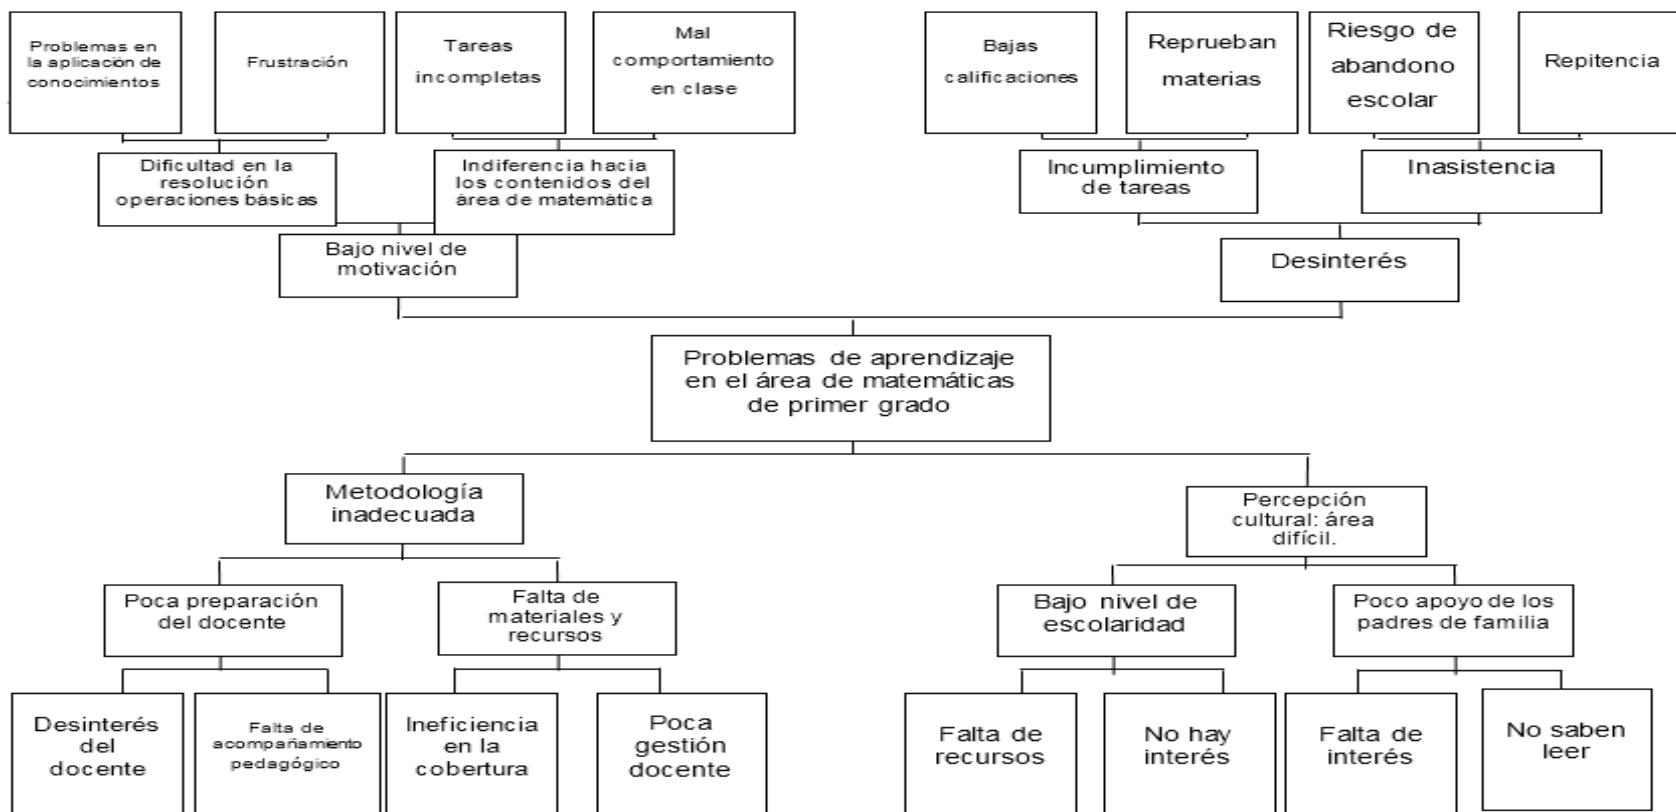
Problemas en la aplicación de conocimientos

Frustración

Tareas incompletas

Mal comportamiento en clase

Bajas calificaciones

Reprueban materias

Riesgo de abandono escolar

Repitencia

Dificultad en la resolución operaciones básicas

Indiferencia hacia los contenidos del área de matemática

Incumplimiento de tareas

Inasistencia

Bajo nivel de motivación

Desinterés

Problemas de aprendizaje en el área de matemáticas de primer grado

Metodología inadecuada

Percepción cultural: área difícil.

Poca preparación del docente

Falta de materiales y recursos

Bajo nivel de escolaridad

Poco apoyo de los padres de familia

Desinterés del docente

Falta de acompañamiento pedagógico

Ineficiencia en la cobertura

Poca gestión docente

Falta de recursos

No hay interés

Falta de interés

No saben leer